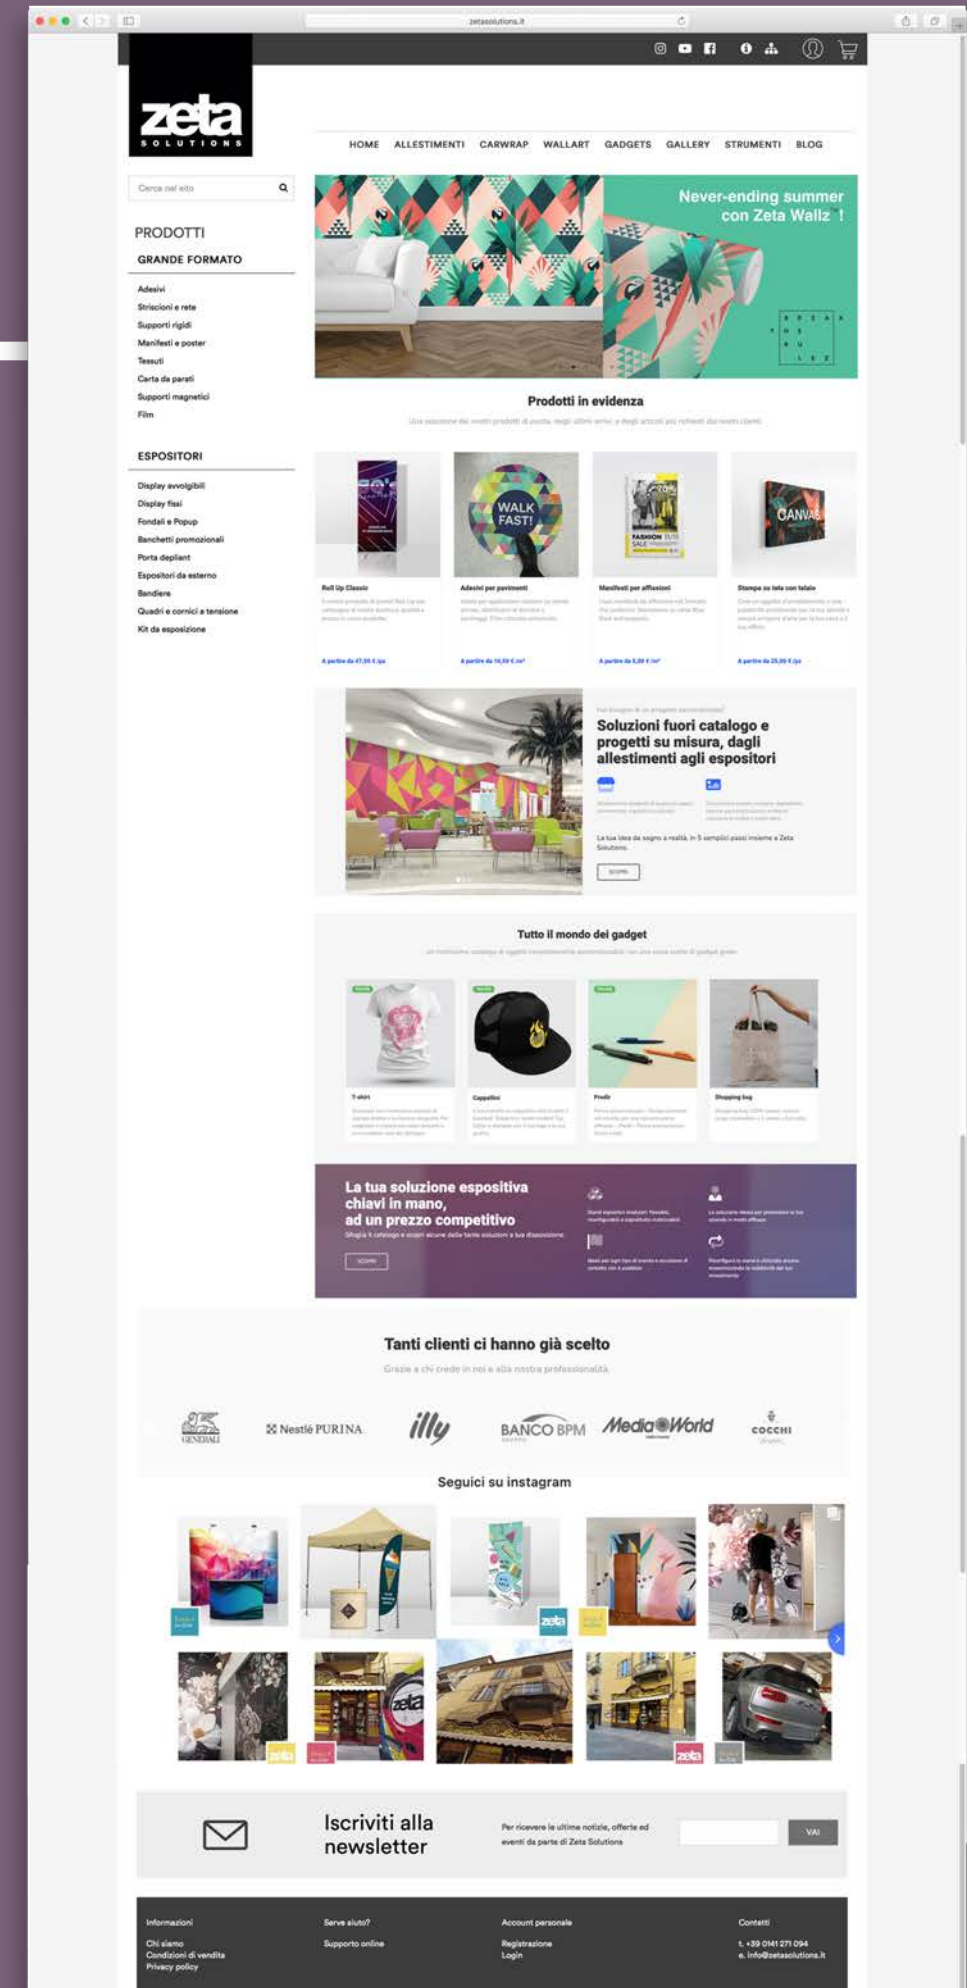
zetasolutions.it

zeta SOLUTIONS

HOME ALLESTIMENTI CARWRAP WALLART GADGETS GALLERY STRUMENTI BLOG

Cerca nel sito

PRODOTTI
GRANDE FORMATO
Adesivi
Striscioni e rete
Supporti rigidi
Manifesti e poster
Tessuti
Carta da parati
Supporti magnetici
Film

ESPOSITORI
Display avvolgibili
Display fissi
Fondali e Popup
Banchetti promozionali
Porta depliant
Espositori da esterno
Bandiere
Quadri e cornici a tensione
Kit da esposizione

Never-ending summer con Zeta Wallz !

Prodotti in evidenza
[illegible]

WALK FAST!
CANVAS

Roll Up Classic
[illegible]
A partire da 47,50 € /pz

Adesivi per pavimenti
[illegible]
A partire da 14,59 € /m²

Manifesti per affissioni
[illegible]
A partire da 5,09 € /m²

Stampa su tela con telaio
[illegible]
A partire da 25,00 € /pz

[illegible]
Soluzioni fuori catalogo e progetti su misura, dagli allestimenti agli espositori
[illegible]
La tua idea da sogno a realtà, in 5 semplici passi insieme a Zeta Solutions.
SCOPRI

Tutto il mondo dei gadget
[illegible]

T-shirt
Cappellini
Penne
Shopping bag

La tua soluzione espositiva chiavi in mano, ad un prezzo competitivo
Sfoglia il catalogo e scopri alcune delle tante soluzioni a tua disposizione
SCOPRI
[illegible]

Tanti clienti ci hanno già scelto
Grazie a chi crede in noi e alla nostra professionalità

GENERALI Nestlé PURINA illy BANCO BPM MediaWorld COCCHI

Seguici su instagram

Iscriviti alla newsletter
Per ricevere le ultime notizie, offerte ed eventi da parte di Zeta Solutions
VAI

Informazioni
Chi siamo
Condizioni di vendita
Privacy policy

Serve aiuto?
Supporto online

Account personale
Registrazione
Login

Contatti
t. +39 0141 271 094
e. info@zetasolutions.it